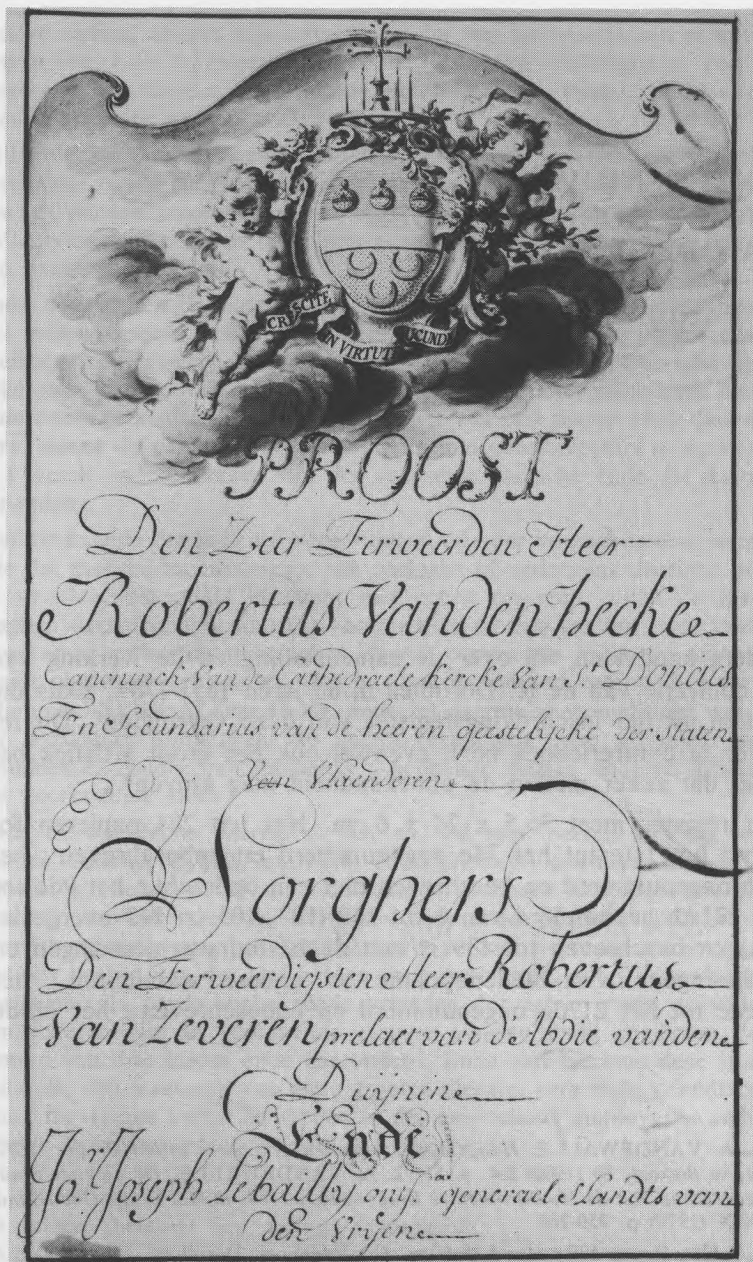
CRESCITE IN VIRTUTE FECUNDI

PROOST

Den Zeer Eerweerden Heer

Robertus Vanden heecke

Canoninck van de Cathedraele kercke van S.t Donaes

En Secundarius van de heeren geestelijcke der staten van Vlaenderen

Sorghers

Den Eerweerdigsten Heer Robertus

Van Zeveren prelaet van d'Abdie vanden Duijnene

Ende

Jo.r Joseph Lebailly onf.r generael Slandts van den Vrijene